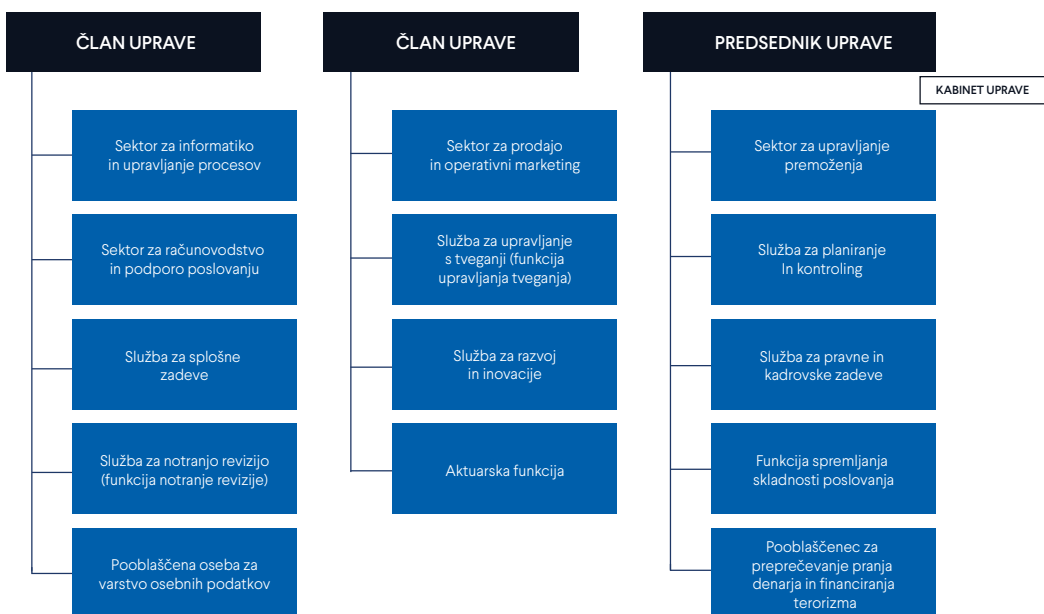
ČLAN UPRAVE

Sektor za informatiko in upravljanje procesov

Sektor za računovodstvo in podporo poslovanju

Služba za splošne zadeve

Služba za notranjo revizijo (funkcija notranje revizije)

Pooblaščena oseba za varstvo osebnih podatkov

ČLAN UPRAVE

Sektor za prodajo in operativni marketing

Služba za upravljanje s tveganji (funkcija upravljanja tveganja)

Služba za razvoj in inovacije

Aktuarska funkcija

PREDSEDNIK UPRAVE

KABINET UPRAVE

Sektor za upravljanje premoženja

Služba za planiranje In kontroling

Služba za pravne in kadrovske zadeve

Funkcija spremljanja skladnosti poslovanja

Pooblaščenec za preprečevanje pranja denarja in financiranja terorizma